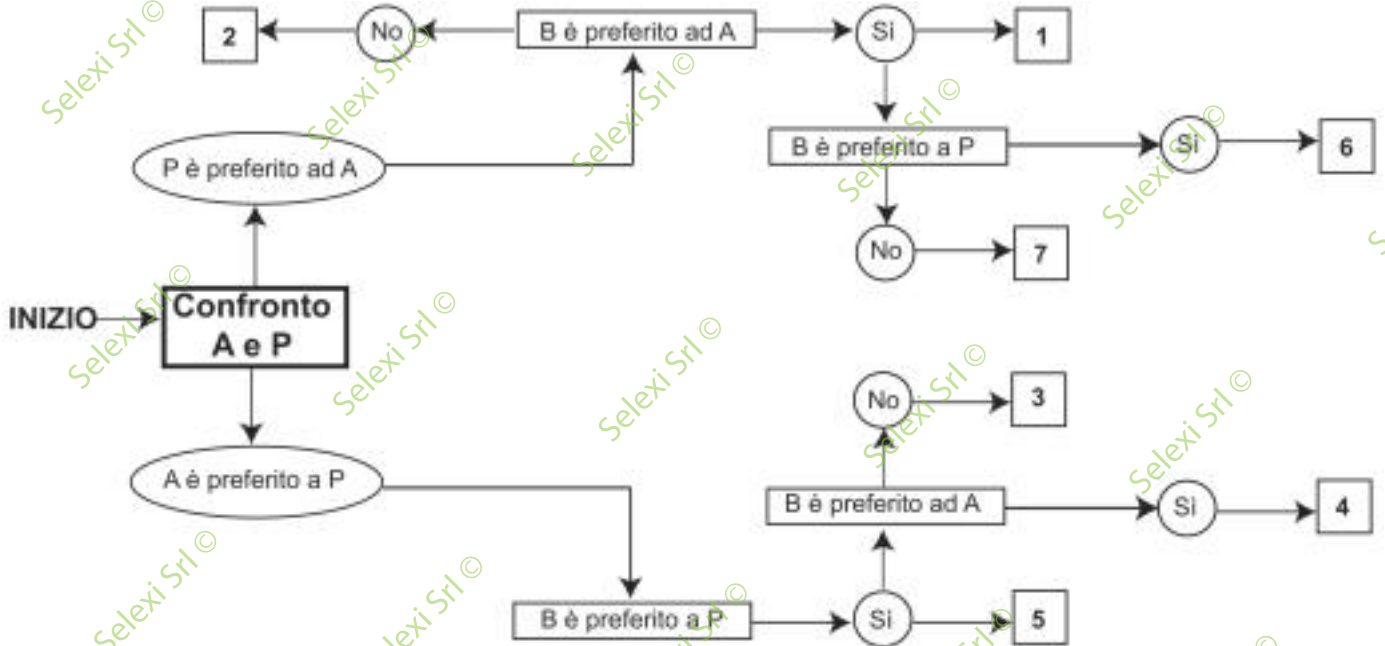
2
No
B è preferito ad A
Si
1

P è preferito ad A
B è preferito a P
Si
6
No
7

INIZIO
Confronto A e P

No
3
A è preferito a P
B è preferito ad A
Si
4
B è preferito a P
Si
5

Selexi Srl © Selexi Srl © Selexi Srl © Selexi Srl © Selexi Srl © Selexi Srl © Selexi Srl © Selexi Srl © Selexi Srl © Selexi Srl © Selexi Srl © Selexi Srl ©